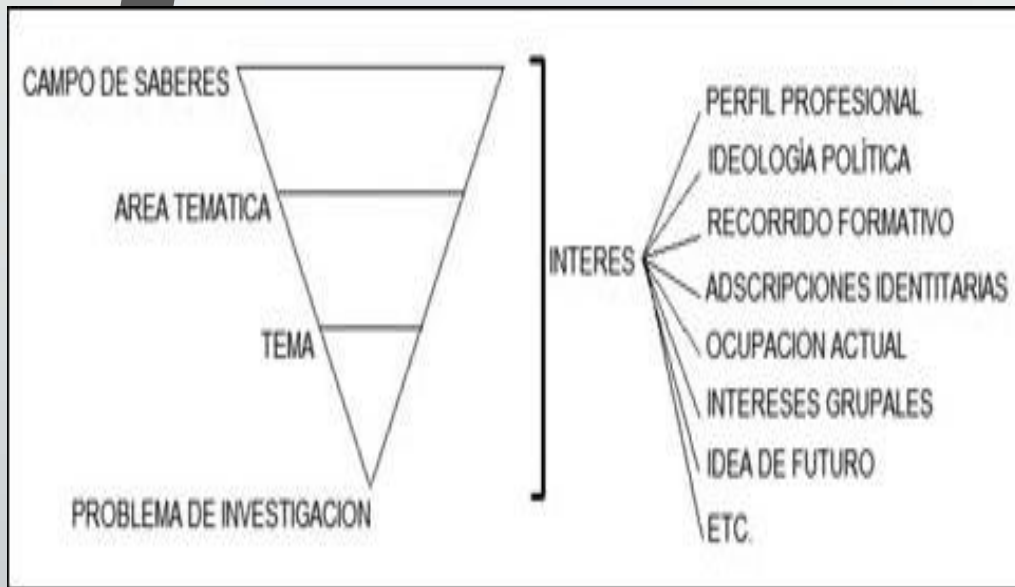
CAMPO DE SABERES

AREA TEMATICA

TEMA

PROBLEMA DE INVESTIGACION

INTERES

PERFIL PROFESIONAL

IDEOLOGÍA POLÍTICA

RECORRIDO FORMATIVO

ADSCRIPCIONES IDENTITARIAS

OCUPACION ACTUAL

INTERESES GRUPALES

IDEA DE FUTURO

ETC.